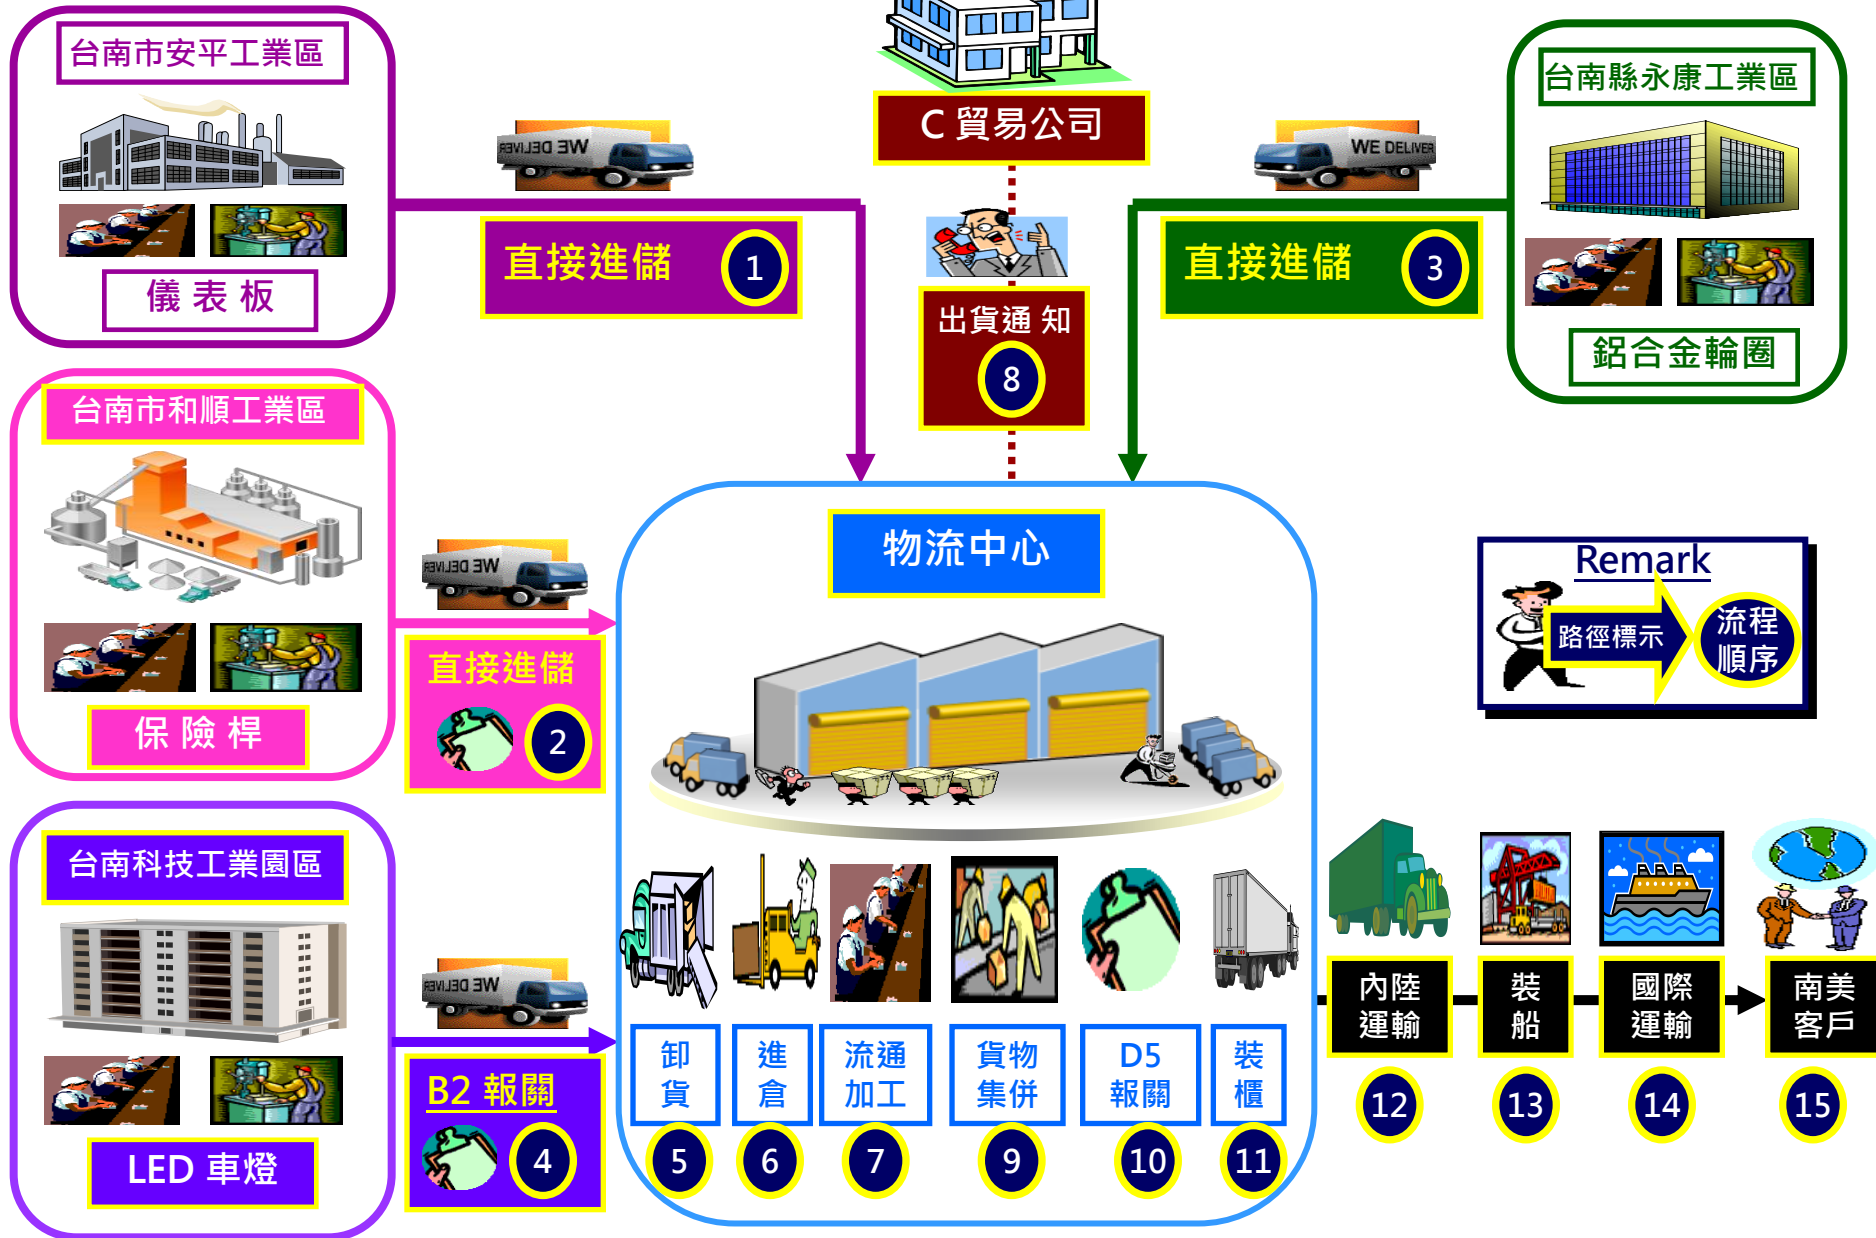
台南市安平工業區

儀表板

WE DELIVER

直接進儲 1

C 貿易公司

出貨通知 8

WE DELIVER

直接進儲 3

台南縣永康工業區

鋁合金輪圈

台南市和順工業區

保險桿

WE DELIVER

直接進儲 2

物流中心

Remark

路徑標示

流程順序

台南科技工業園區

LED 車燈

WE DELIVER

B2 報關 4

卸貨 5

進倉 6

流通加工 7

貨物集併 9

D5 報關 10

裝櫃 11

內陸運輸 12

裝船 13

國際運輸 14

南美客戶 15